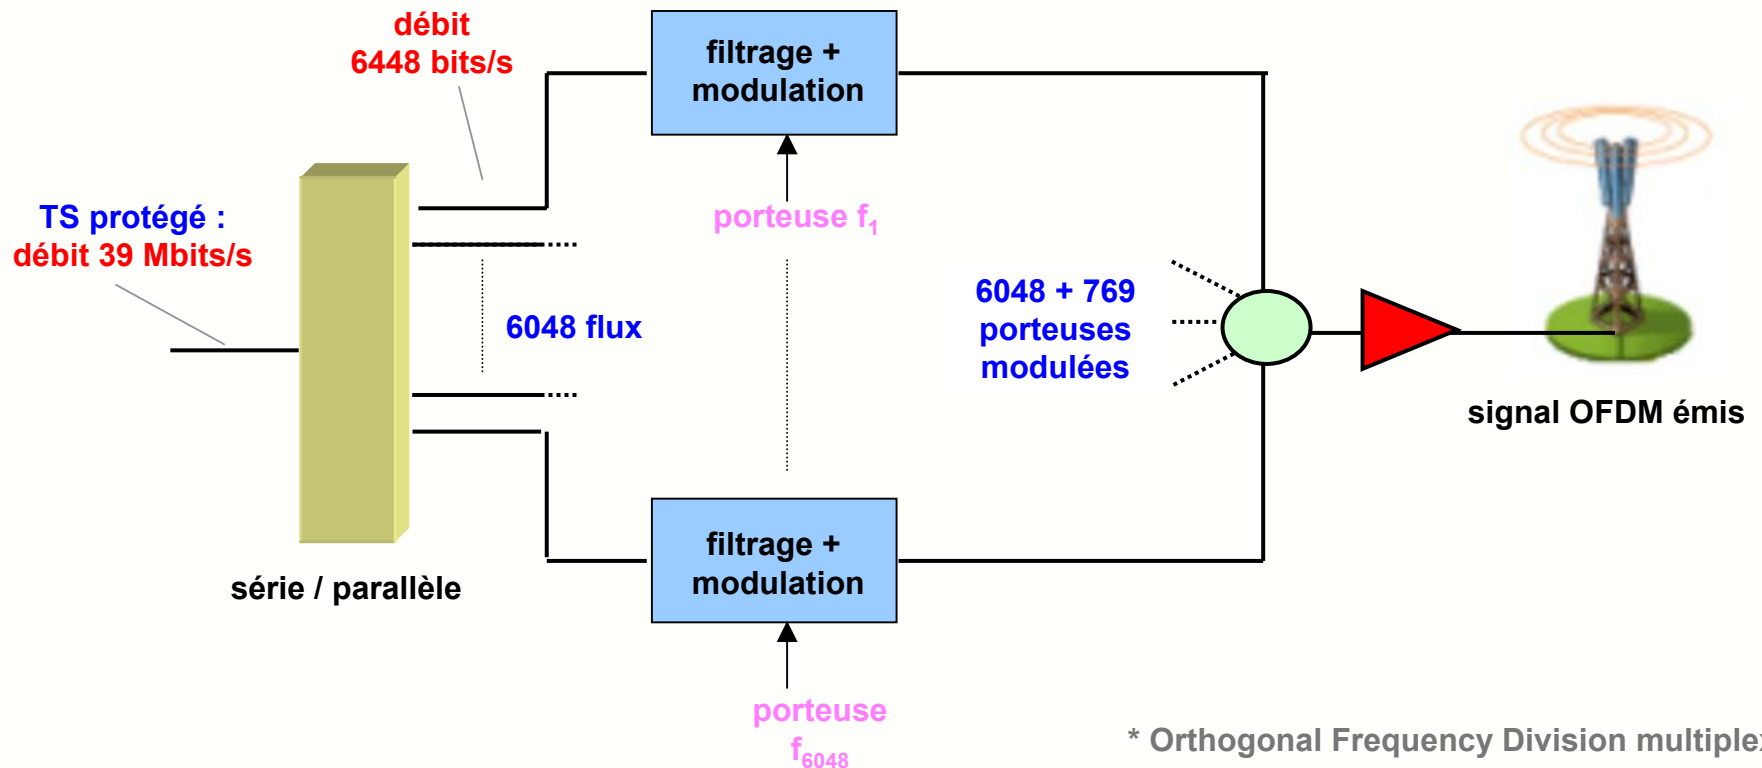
débit
6448 bits/s

TS protégé :
débit 39 Mbits/s

filtrage +
modulation

porteuse $f_1$

6048 flux

6048 + 769
porteuses
modulées

signal OFDM émis

série / parallèle

filtrage +
modulation

porteuse
$f_{6048}$

* Orthogonal Frequency Division multiple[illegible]